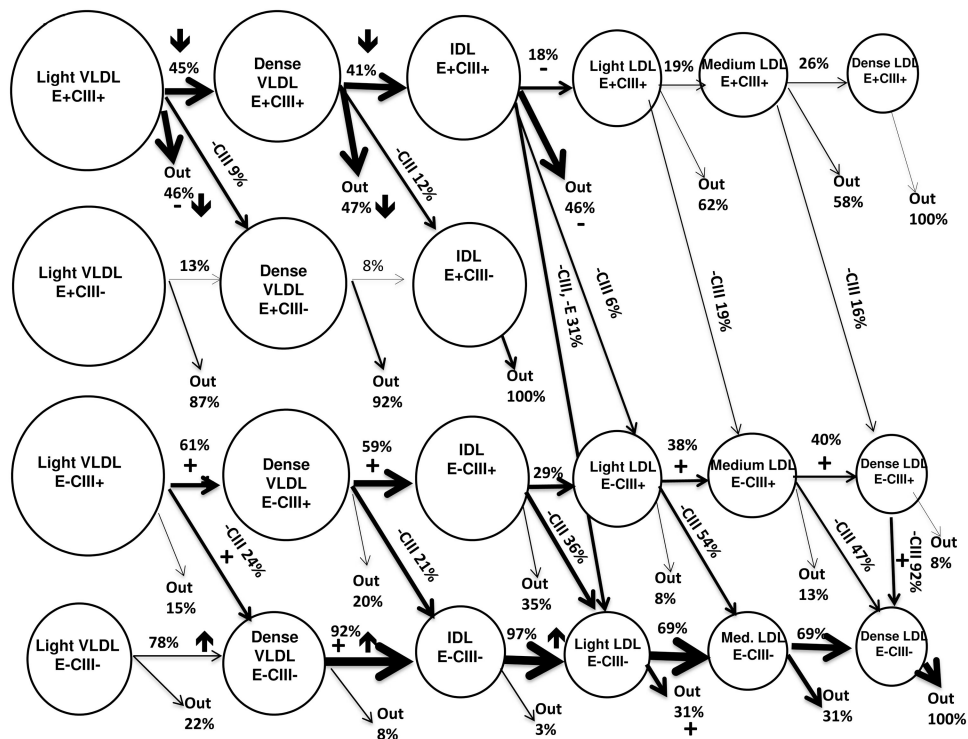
Light VLDL E+CIII+

45%

Dense VLDL E+CIII+

41%

IDL E+CIII+

18% -

Light LDL E+CIII+

19%

Medium LDL E+CIII+

26%

Dense LDL E+CIII+

Out 46% -

-CIII 9%

Out 47%

-CIII 12%

Out 46% -

Out 62%

Out 58%

Out 100%

Light VLDL E+CIII-

13%

Dense VLDL E+CIII-

8%

IDL E+CIII-

-CIII, -E 31%

-CIII 6%

-CIII 19%

-CIII 16%

Out 87%

Out 92%

Out 100%

Light VLDL E-CIII+

61% +

Dense VLDL E-CIII+

59% +

IDL E-CIII+

29%

Light LDL E-CIII+

38% +

Medium LDL E-CIII+

40% +

Dense LDL E-CIII+

-CIII 24% +

-CIII 21%

-CIII 36%

-CIII 54%

-CIII 47%

-CIII 92% +

Out 8%

Out 15%

Out 20%

Out 35%

Out 8%

Out 13%

Light VLDL E-CIII-

78%

Dense VLDL E-CIII-

92% +

IDL E-CIII-

97%

Light LDL E-CIII-

69%

Med. LDL E-CIII-

69%

Dense LDL E-CIII-

Out 22%

Out 8%

Out 3%

Out 31% +

Out 31%

Out 100%